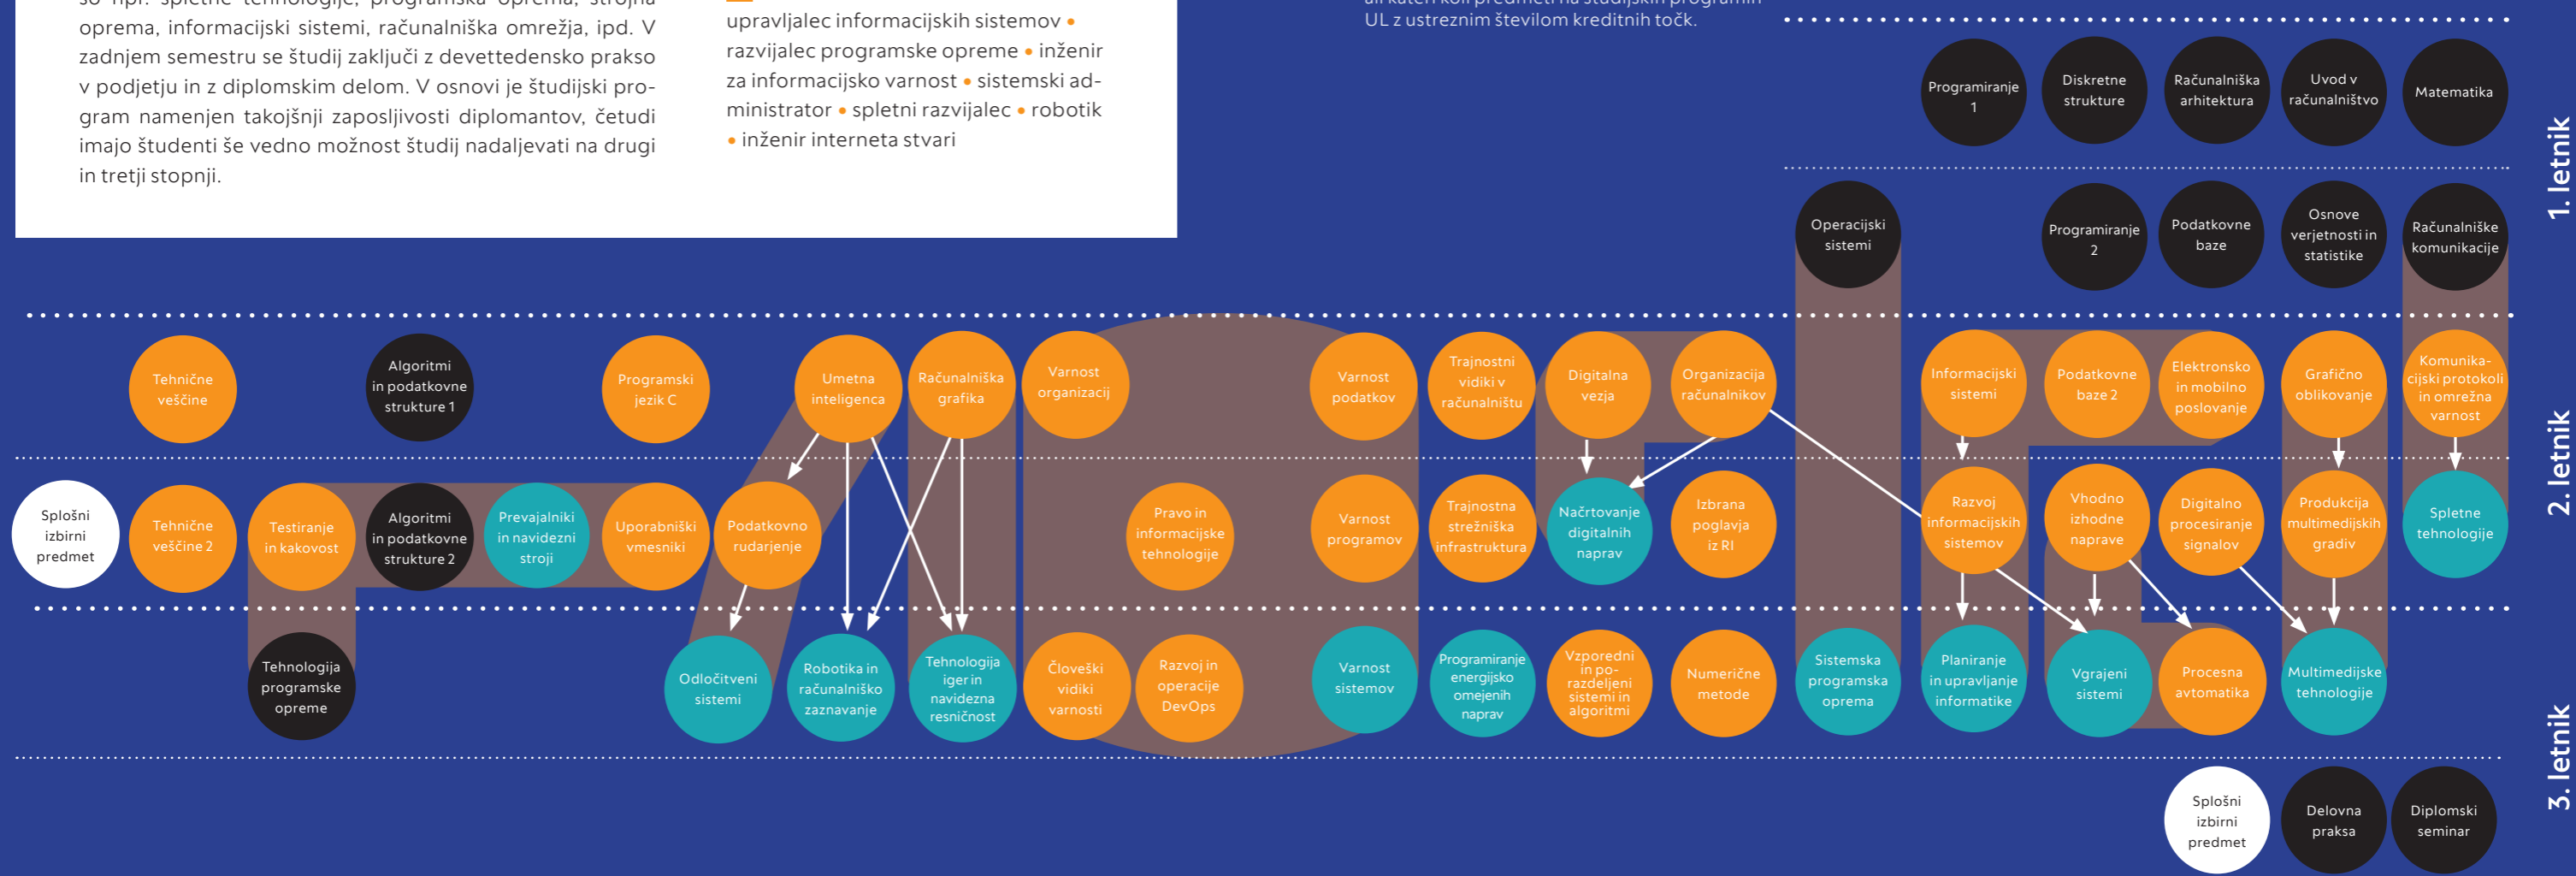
so npr. spletne tehnologije, programska oprema, strojna oprema, informacijski sistemi, računalniška omrežja, ipd. V zadnjem semestru se študij zaključi z devettedensko prakso v podjetju in z diplomskim delom. V osnovi je študijski program namenjen takojšnji zaposljivosti diplomantov, četudi imajo študenti še vedno možnost študij nadaljevati na drugi in tretji stopnji.

upravljalec informacijskih sistemov • razvijalec programske opreme • inženir za informacijsko varnost • sistemski administrator • spletni razvijalec • robotik • inženir interneta stvari

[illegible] UL z ustreznim številom kreditnih točk.

1. letnik

Programiranje 1
Diskretne strukture
Računalniška arhitektura
Uvod v računalništvo
Matematika

Operacijski sistemi
Programiranje 2
Podatkovne baze
Osnove verjetnosti in statistike
Računalniške komunikacije

2. letnik

Tehnične veščine
Algoritmi in podatkovne strukture 1
Programski jezik C
Umetna inteligenca
Računalniška grafika
Varnost organizacij
Varnost podatkov
Trajnostni vidiki v računalništu
Digitalna vezja
Organizacija računalnikov
Informacijski sistemi
Podatkovne baze 2
Elektronsko in mobilno poslovanje
Grafično oblikovanje
Komunikacijski protokoli in omrežna varnost

Splošni izbirni predmet
Tehnične veščine 2
Testiranje in kakovost
Algoritmi in podatkovne strukture 2
Prevajalniki in navidezni stroji
Uporabniški vmesniki
Podatkovno rudarjenje
Pravo in informacijske tehnologije
Varnost programov
Trajnostna strežniška infrastruktura
Načrtovanje digitalnih naprav
Izbrana poglavja iz RI
Razvoj informacijskih sistemov
Vhodno izhodne naprave
Digitalno procesiranje signalov
Produkcija multimedijskih gradiv
Spletne tehnologije

3. letnik

Tehnologija programske opreme
Odločitveni sistemi
Robotika in računalniško zaznavanje
Tehnologija iger in navidezna resničnost
Človeški vidiki varnosti
Razvoj in operacije DevOps
Varnost sistemov
Programiranje energijsko omejenih naprav
Vzporedni in porazdeljeni sistemi in algoritmi
Numerične metode
Sistemska programska oprema
Planiranje in upravljanje informatike
Vgrajeni sistemi
Procesna avtomatika
Multimedijske tehnologije

Splošni izbirni predmet
Delovna praksa
Diplomski seminar